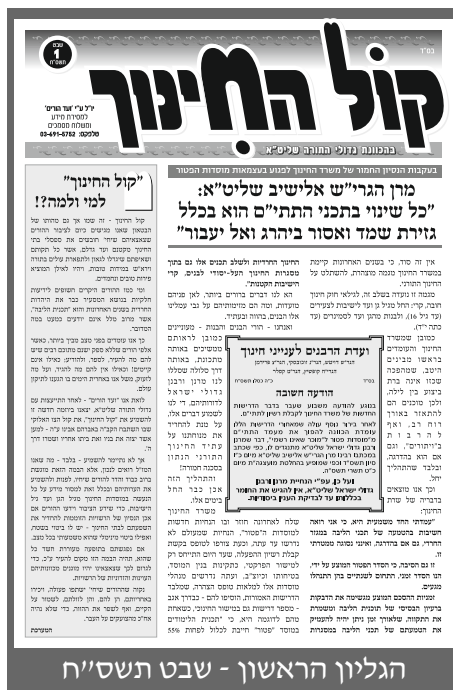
בס"ד

קול החינוך

שבט 1 תשס"ח

י"ל ע"י "ועד הורים" למסירת מידע ומשלוח מסמכים
לתגובות: 03-6915752 פקס

בהכוונת גדולי התורה שליט"א

בעקבות הנסיון החמור של משרד החינוך לפגוע בעצמאות מוסדות הטהור

מרן הגרי"ש אלישיב שליט"א:
"כל שינוי בתכני התת"ם הוא בכלל גזירת שמד ואסור ביהרג ואל יעבור"

"קול החינוך" למי ולמה?!

ועדת הרבנים לענייני חינוך

הודעה חשובה

הגליון הראשון - שבט תשס"ח